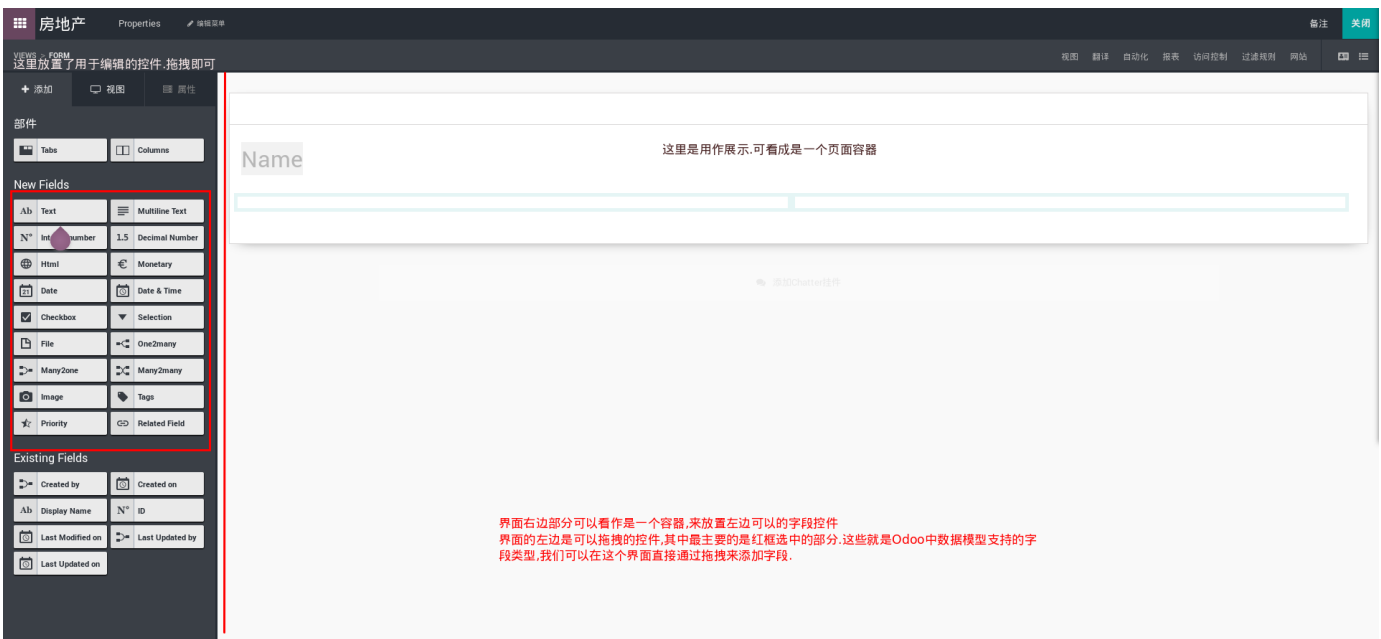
房地产 Properties 编辑菜单 备注 关闭

VIEWS > FORM
这里放置了用于编辑的控件.拖拽即可

视图 翻译 自动化 报表 访问控制 过滤规则 网站

添加 视图 属性

部件

Tabs Columns

New Fields

Text Multiline Text
Int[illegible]number Decimal Number
Html Monetary
Date Date & Time
Checkbox Selection
File One2many
Many2one Many2many
Image Tags
Priority Related Field

Existing Fields

Created by Created on
Display Name ID
Last Modified on Last Updated by
Last Updated on

Name

这里是用作展示.可看成是一个页面容器

添加Chatter组件

界面右边部分可以看作是一个容器,来放置左边可以的字段控件
界面的左边是可以拖拽的控件,其中最主要的是红框选中的部分.这些就是Odoo中数据模型支持的字段类型.我们可以在这个界面直接通过拖拽来添加字段.